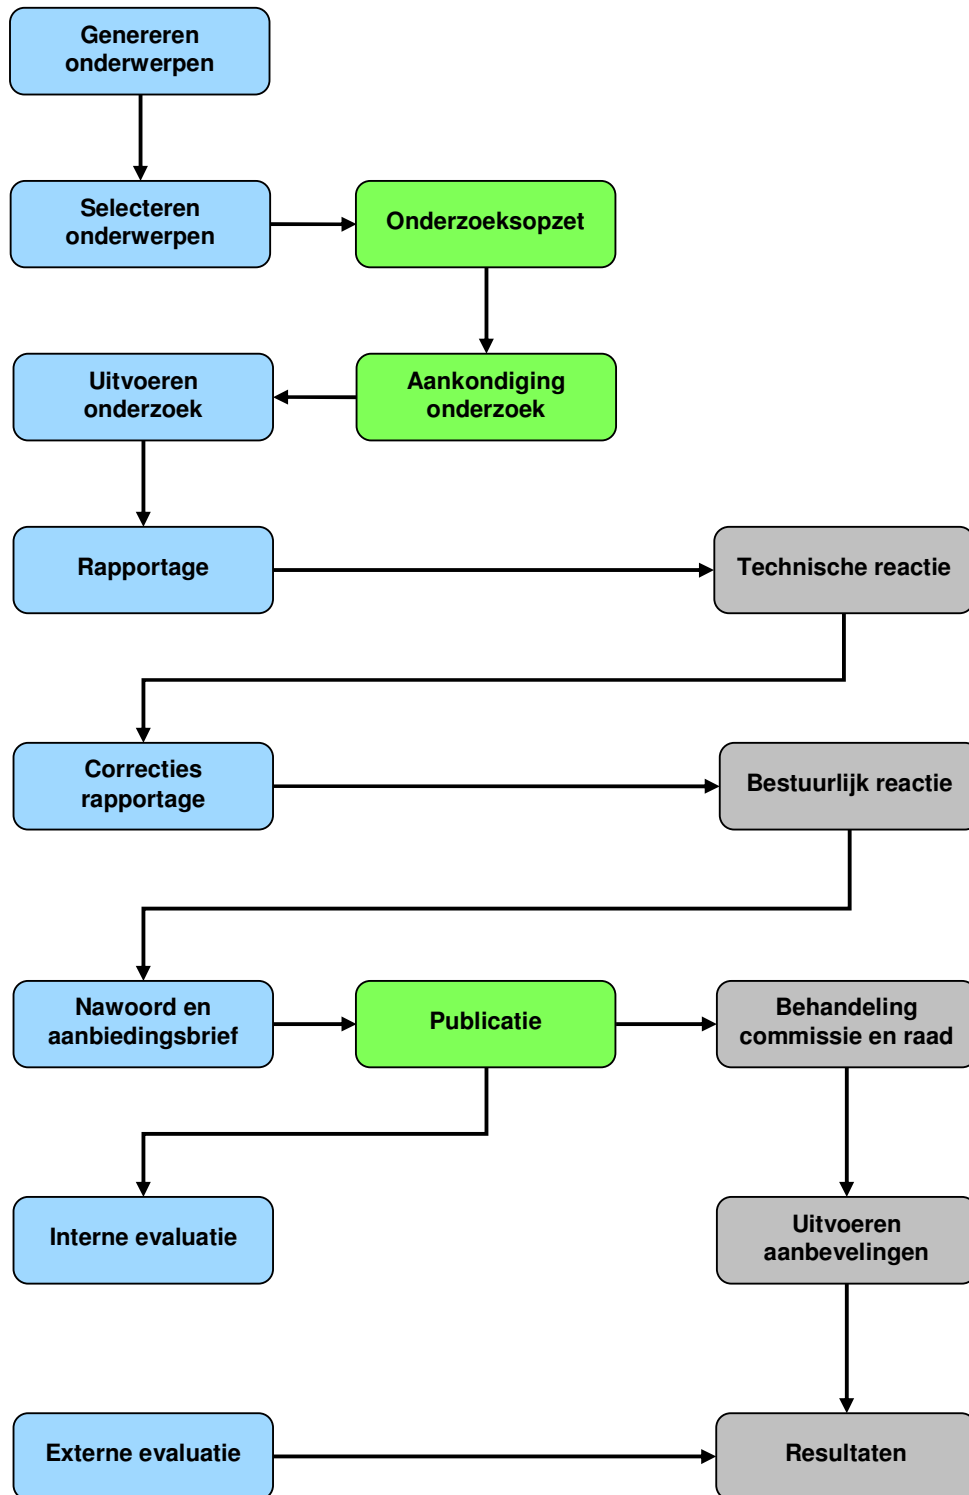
Genereren onderwerpen

Selecteren onderwerpen

Onderzoeksopzet

Uitvoeren onderzoek

Aankondiging onderzoek

Rapportage

Technische reactie

Correcties rapportage

Bestuurlijk reactie

Nawoord en aanbiedingsbrief

Publicatie

Behandeling commissie en raad

Interne evaluatie

Uitvoeren aanbevelingen

Externe evaluatie

Resultaten